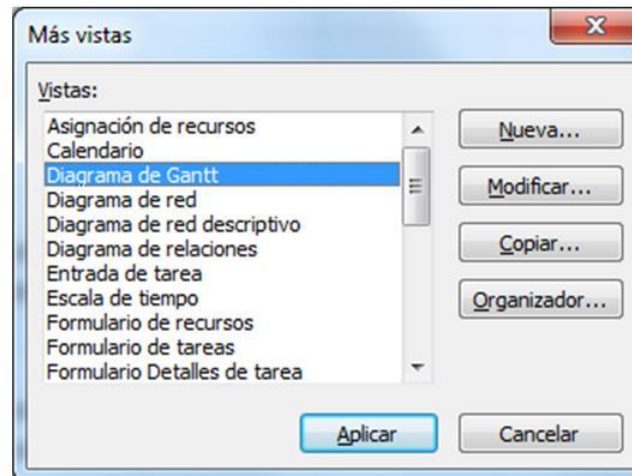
Más vistas

Vistas:

Asignación de recursos
Calendario
Diagrama de Gantt
Diagrama de red
Diagrama de red descriptivo
Diagrama de relaciones
Entrada de tarea
Escala de tiempo
Formulario de recursos
Formulario de tareas
Formulario Detalles de tarea

Nueva...
Modificar...
Copiar...
Organizador...

Aplicar
Cancelar